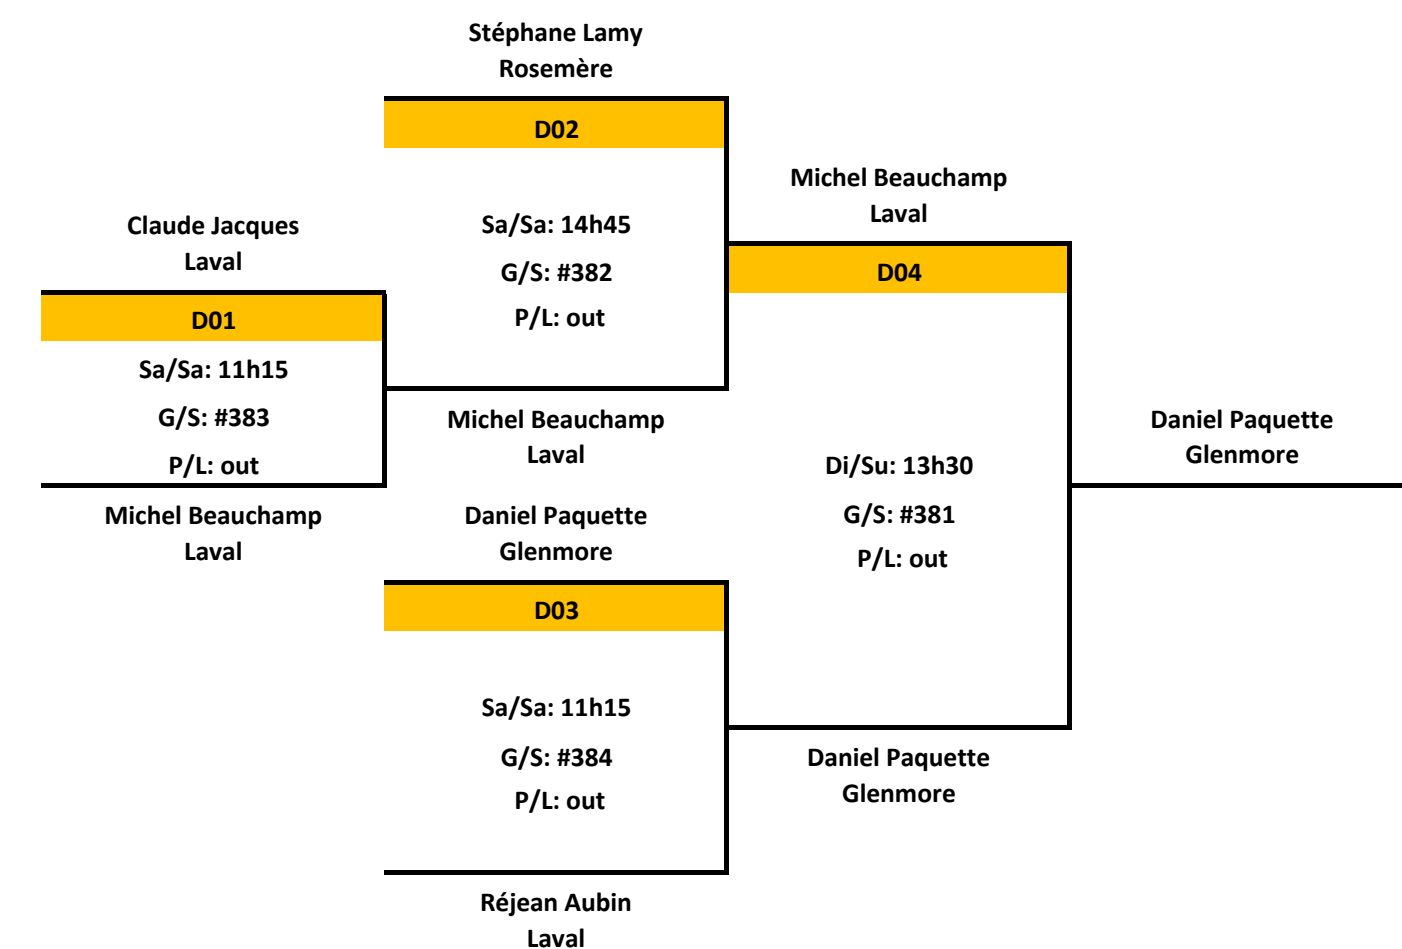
Stéphane Lamy
Rosemère

D02

Sa/Sa: 14h45

G/S: #382

P/L: out

Michel Beauchamp
Laval

D04

Claude Jacques
Laval

D01

Sa/Sa: 11h15

G/S: #383

P/L: out

Michel Beauchamp
Laval

Michel Beauchamp
Laval

Daniel Paquette
Glenmore

Di/Su: 13h30

G/S: #381

P/L: out

Daniel Paquette
Glenmore

D03

Sa/Sa: 11h15

G/S: #384

P/L: out

Daniel Paquette
Glenmore

Réjean Aubin
Laval